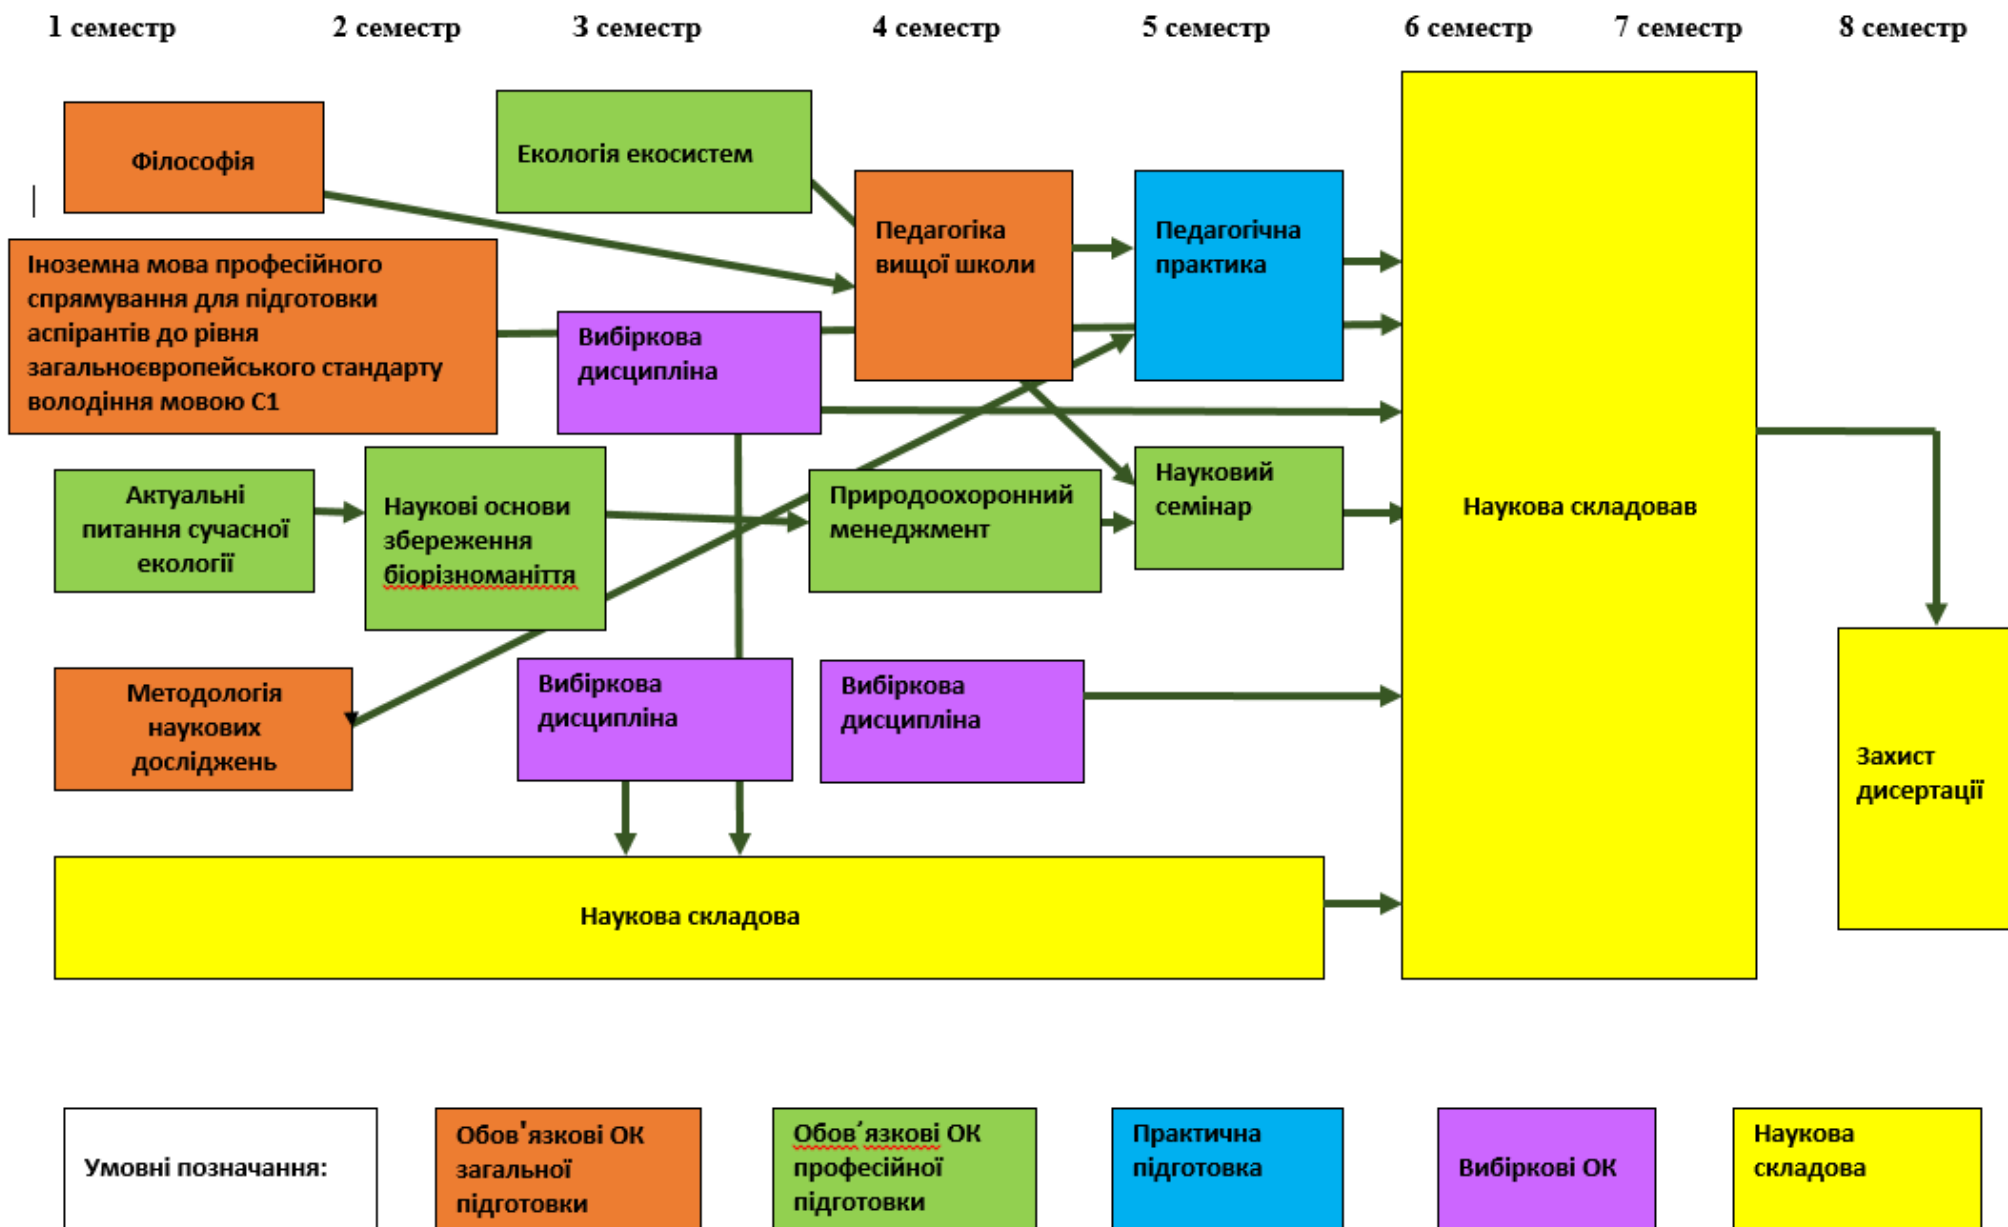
1 семестр 2 семестр 3 семестр 4 семестр 5 семестр 6 семестр 7 семестр 8 семестр

Філософія

Екологія екосистем

Педагогіка вищої школи

Педагогічна практика

Іноземна мова професійного спрямування для підготовки аспірантів до рівня загальноєвропейського стандарту володіння мовою С1

Вибіркова дисципліна

Актуальні питання сучасної екології

Наукові основи збереження біорізноманіття

Природоохоронний менеджмент

Науковий семінар

Наукова складовав

Методологія наукових досліджень

Вибіркова дисципліна

Вибіркова дисципліна

Захист дисертації

Наукова складова

Умовні позначання:

Обов'язкові ОК загальної підготовки

Обовʼязкові ОК професійної підготовки

Практична підготовка

Вибіркові ОК

Наукова складова